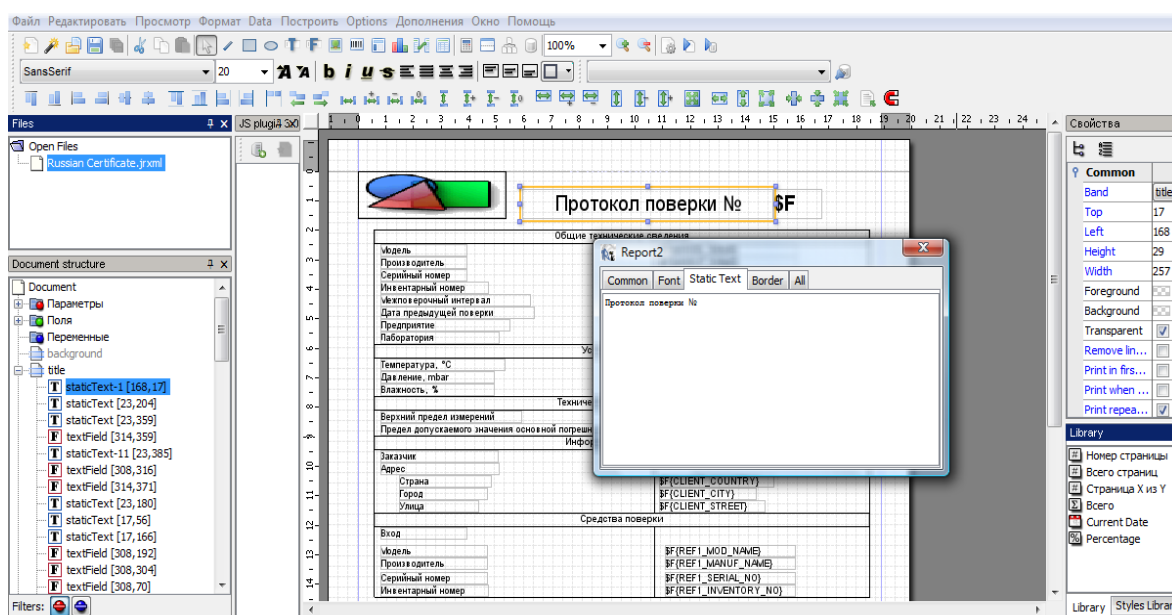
Файл Редактировать Просмотр Формат Data Построить Options Дополнения Окно Помощь

100%

SansSerif 20

Files
Open Files
Russian Certificate.jrxml

JS plugin 3x0

Document structure
Document
Параметры
Поля
Переменные
background
title
staticText-1 [168,17]
staticText [23,204]
staticText [23,359]
textField [314,359]
staticText-11 [23,385]
textField [308,316]
textField [314,371]
staticText [23,180]
staticText [17,56]
staticText [17,166]
textField [308,192]
textField [308,304]
textField [308,70]
Filters:

Протокол поверки № $F

Общие технические сведения
Модель
Производитель
Серийный номер
Инвентарный номер
Межповерочный интервал
Дата предыдущей поверки
Предприятие
Лаборатория
Ус
Температура, °C
Давление, mbar
Влажность, %
Техниче
Верхний предел измерений
Предел допускаемого значения основной погрешн
Инфор
Заказчик
Адрес
Страна
Город
Улица
$F{CLIENT_COUNTRY}
$F{CLIENT_CITY}
$F{CLIENT_STREET}
Средства поверки
Вход
Модель
Производитель
Серийный номер
Инвентарный номер
$F{REF1_MOD_NAME}
$F{REF1_MANUF_NAME}
$F{REF1_SERIAL_NO}
$F{REF1_INVENTORY_NO}

Report2
Common Font Static Text Border All
Протокол поверки №

Свойства
Common
Band title
Top 17
Left 168
Height 29
Width 257
Foreground
Background
Transparent
Remove lin...
Print in firs...
Print when ...
Print repea...

Library
Номер страницы
Всего страниц
Страница X из Y
Всего
Current Date
Percentage
Library Styles Librar